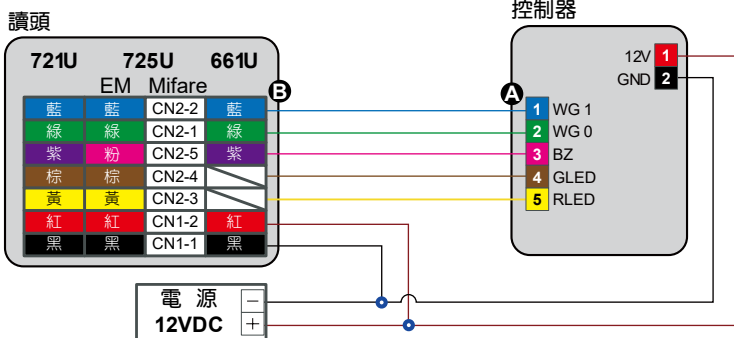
讀頭

721U 725U 661U
EM Mifare

| 藍 | 藍 | CN2-2 | 藍 |
|---|---|---|---|
| 綠 | 綠 | CN2-1 | 綠 |
| 紫 | 粉 | CN2-5 | 紫 |
| 棕 | 棕 | CN2-4 | |
| 黃 | 黃 | CN2-3 | |
| 紅 | 紅 | CN1-2 | 紅 |
| 黑 | 黑 | CN1-1 | 黑 |

B

控制器

12V 1
GND 2

A

1 WG 1
2 WG 0
3 BZ
4 GLED
5 RLED

電 源 −
12VDC +